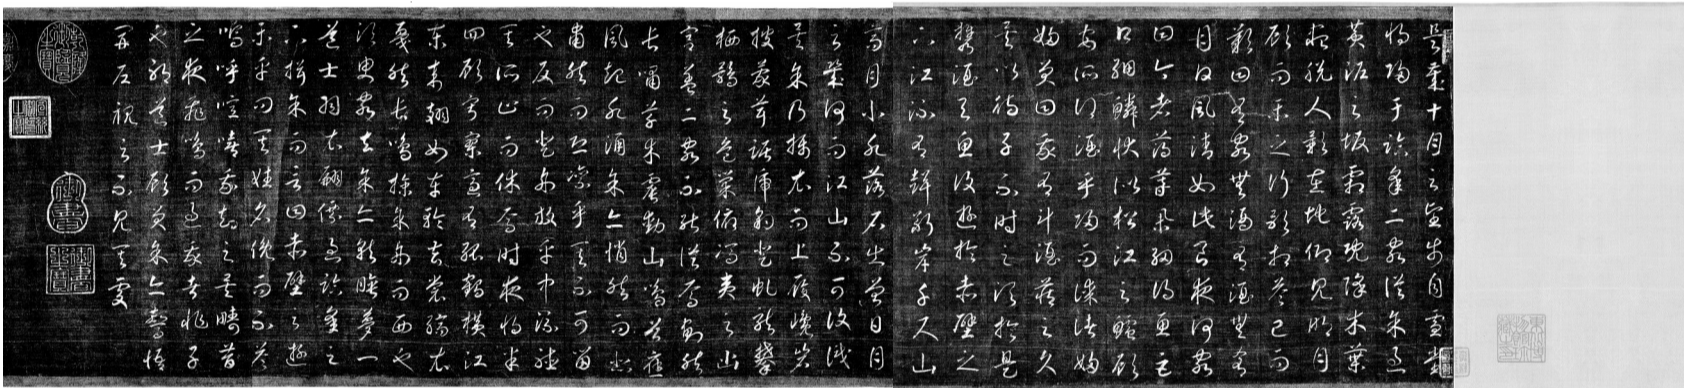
是歲十月之望步自雪堂
將歸于臨皋二客從予過
黃泥之坂霜露既降木葉
盡脫人影在地仰見明月
顧而樂之行歌相答已而
歎曰有客無酒有酒無肴
月白風清如此良夜何客
曰今者薄暮舉網得魚巨
口細鱗狀似松江之鱸顧
安所得酒乎歸而謀諸婦
婦曰我有斗酒藏之久
矣以待子不時之須於是
攜酒與魚復遊於赤壁之
下江流有聲斷岸千尺山
高月小水落石出曾日月
之幾何而江山不可復識
矣予乃攝衣而上履巉岩
披蒙茸踞虎豹登虬龍攀
棲鶻之危巢俯馮夷之幽
宮蓋二客不能從焉劃
然長嘯草木震動山鳴谷
應風起水涌予亦悄然而
悲肅然而恐凜乎其不可
久留也反而登舟放乎中流
聽其所止而休焉時夜將
半四顧寂寥適有孤鶴橫江
東來翅如車輪玄裳縞衣
戛然長鳴掠予舟而西也
須臾客去予亦就睡夢一
道士羽衣翩躚過臨皋之
下揖予而言曰赤壁之遊
樂乎問其姓名俛而不答
嗚呼噫嘻我知之矣疇昔
之夜飛鳴而過我者非子
也耶道士顧笑予亦驚悟
開戶視之不見其處